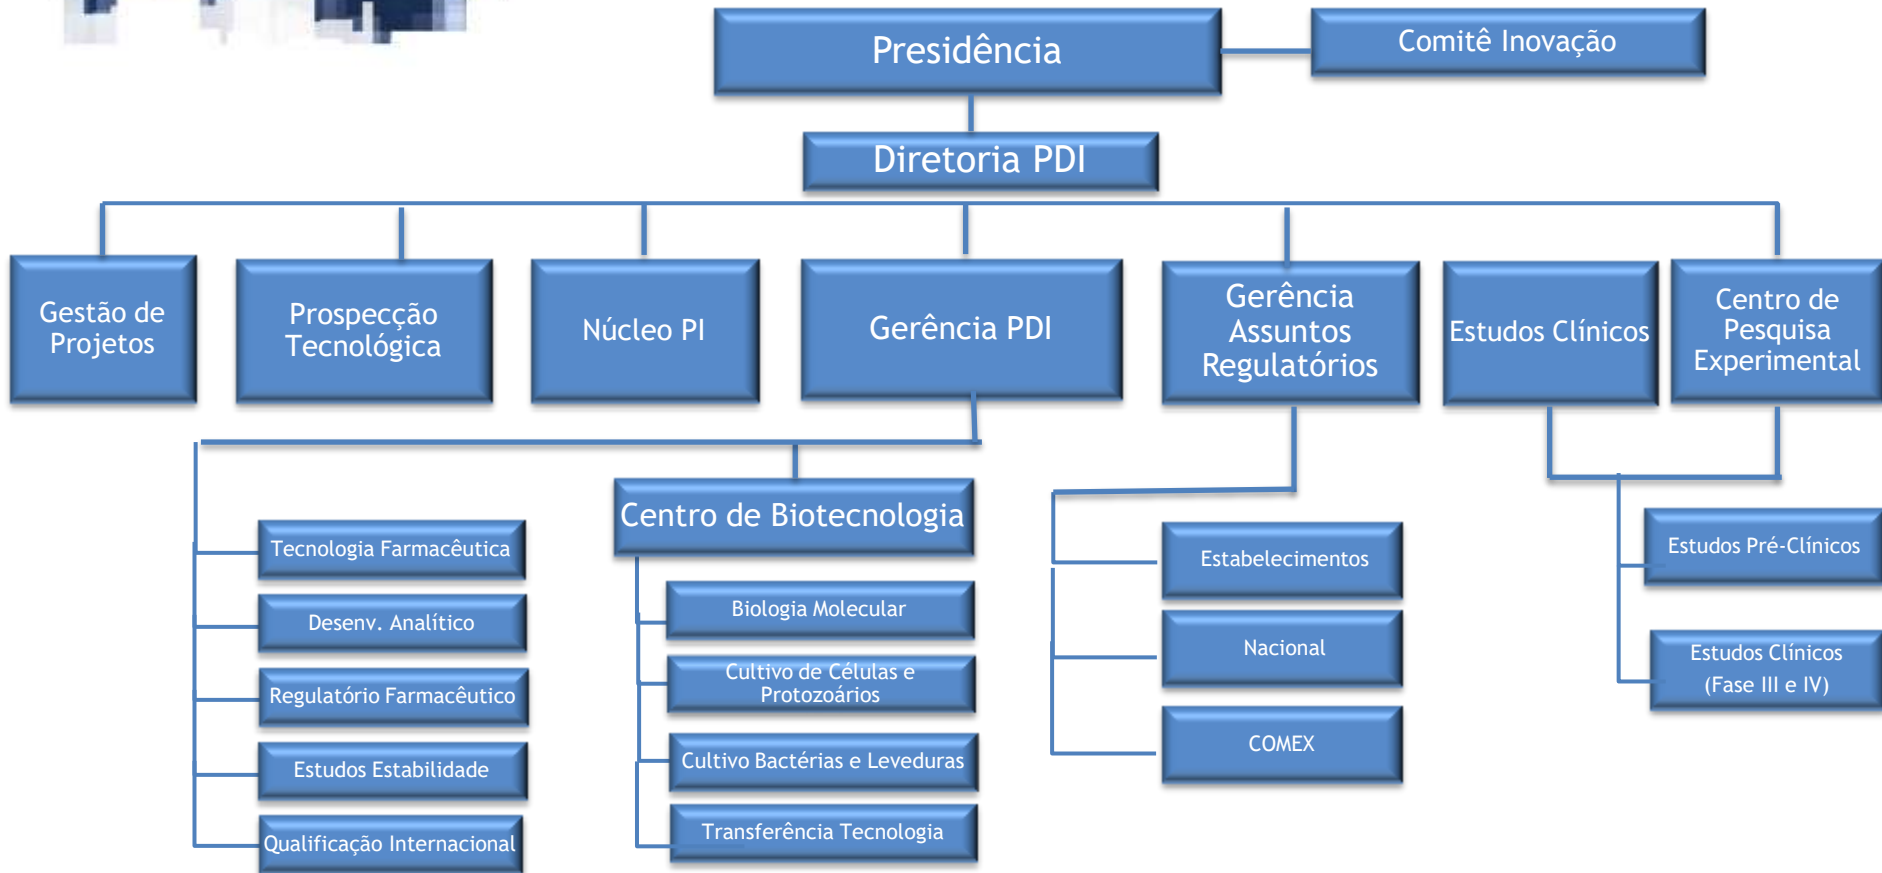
Presidência

Comitê Inovação

Diretoria PDI

Gestão de Projetos

Prospecção Tecnológica

Núcleo PI

Gerência PDI

Gerência Assuntos Regulatórios

Estudos Clínicos

Centro de Pesquisa Experimental

Tecnologia Farmacêutica

Desenv. Analítico

Regulatório Farmacêutico

Estudos Estabilidade

Qualificação Internacional

Centro de Biotecnologia

Biologia Molecular

Cultivo de Células e Protozoários

Cultivo Bactérias e Leveduras

Transferência Tecnologia

Estabelecimentos

Nacional

COMEX

Estudos Pré-Clínicos

Estudos Clínicos (Fase III e IV)